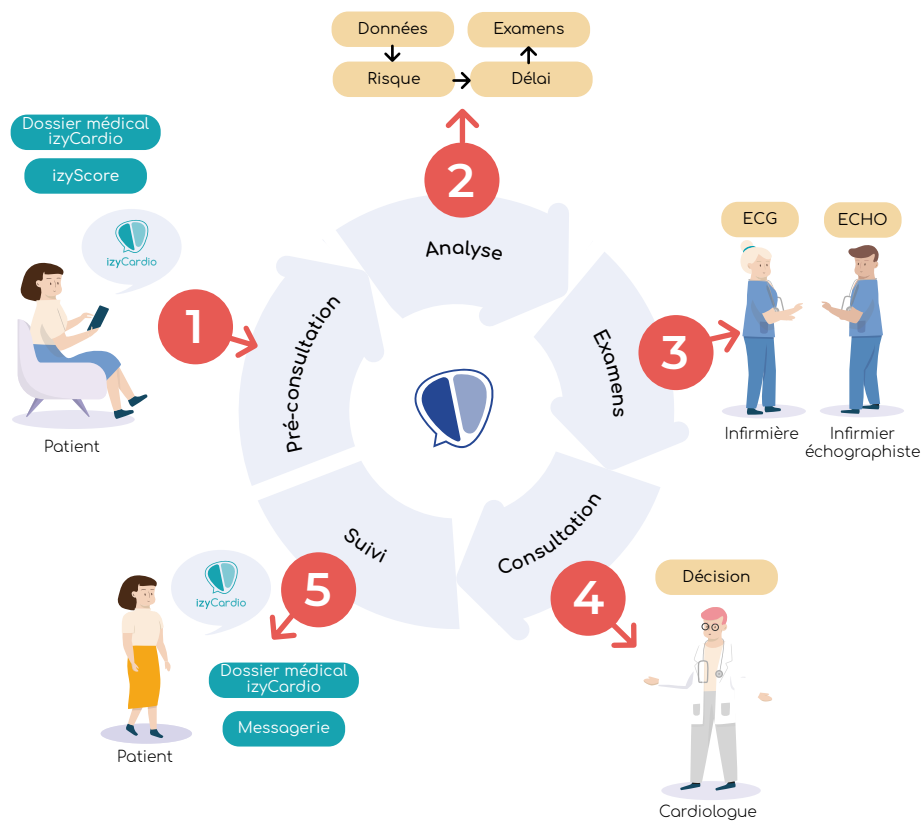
Données
Examens
Risque
Délai

Dossier médical izyCardio
izyScore

izyCardio

2
Analyse

ECG
ECHO

1
Pré-consultation

3
Examens

Patient

Infirmière
Infirmier échographiste

Suivi
Consultation

izyCardio

5

4

Décision

Dossier médical izyCardio
Messagerie

Patient

Cardiologue